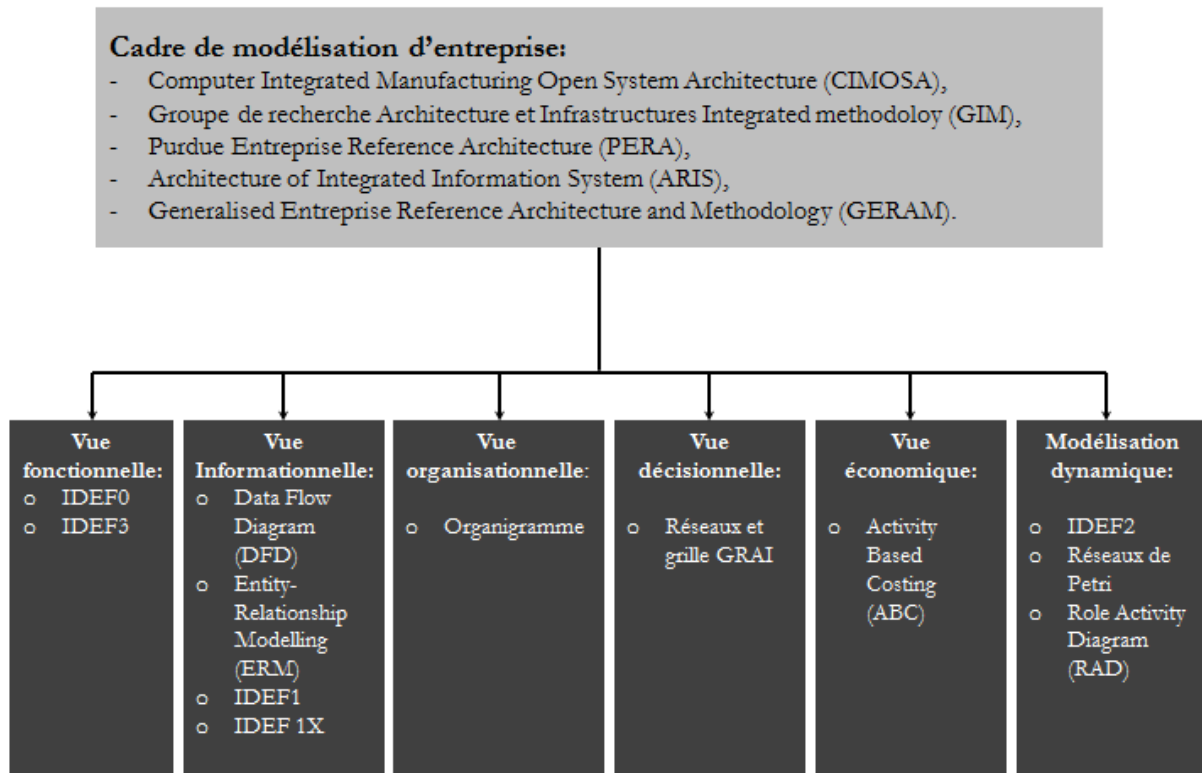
**Cadre de modélisation d'entreprise:**
- Computer Integrated Manufacturing Open System Architecture (CIMOSA),
- Groupe de recherche Architecture et Infrastructures Integrated methodoloy (GIM),
- Purdue Entreprise Reference Architecture (PERA),
- Architecture of Integrated Information System (ARIS),
- Generalised Entreprise Reference Architecture and Methodology (GERAM).

**Vue fonctionnelle:**
o IDEF0
o IDEF3

**Vue Informationnelle:**
o Data Flow Diagram (DFD)
o Entity-Relationship Modelling (ERM)
o IDEF1
o IDEF 1X

**Vue organisationnelle:**
o Organigramme

**Vue décisionnelle:**
o Réseaux et grille GRAI

**Vue économique:**
o Activity Based Costing (ABC)

**Modélisation dynamique:**
o IDEF2
o Réseaux de Petri
o Role Activity Diagram (RAD)